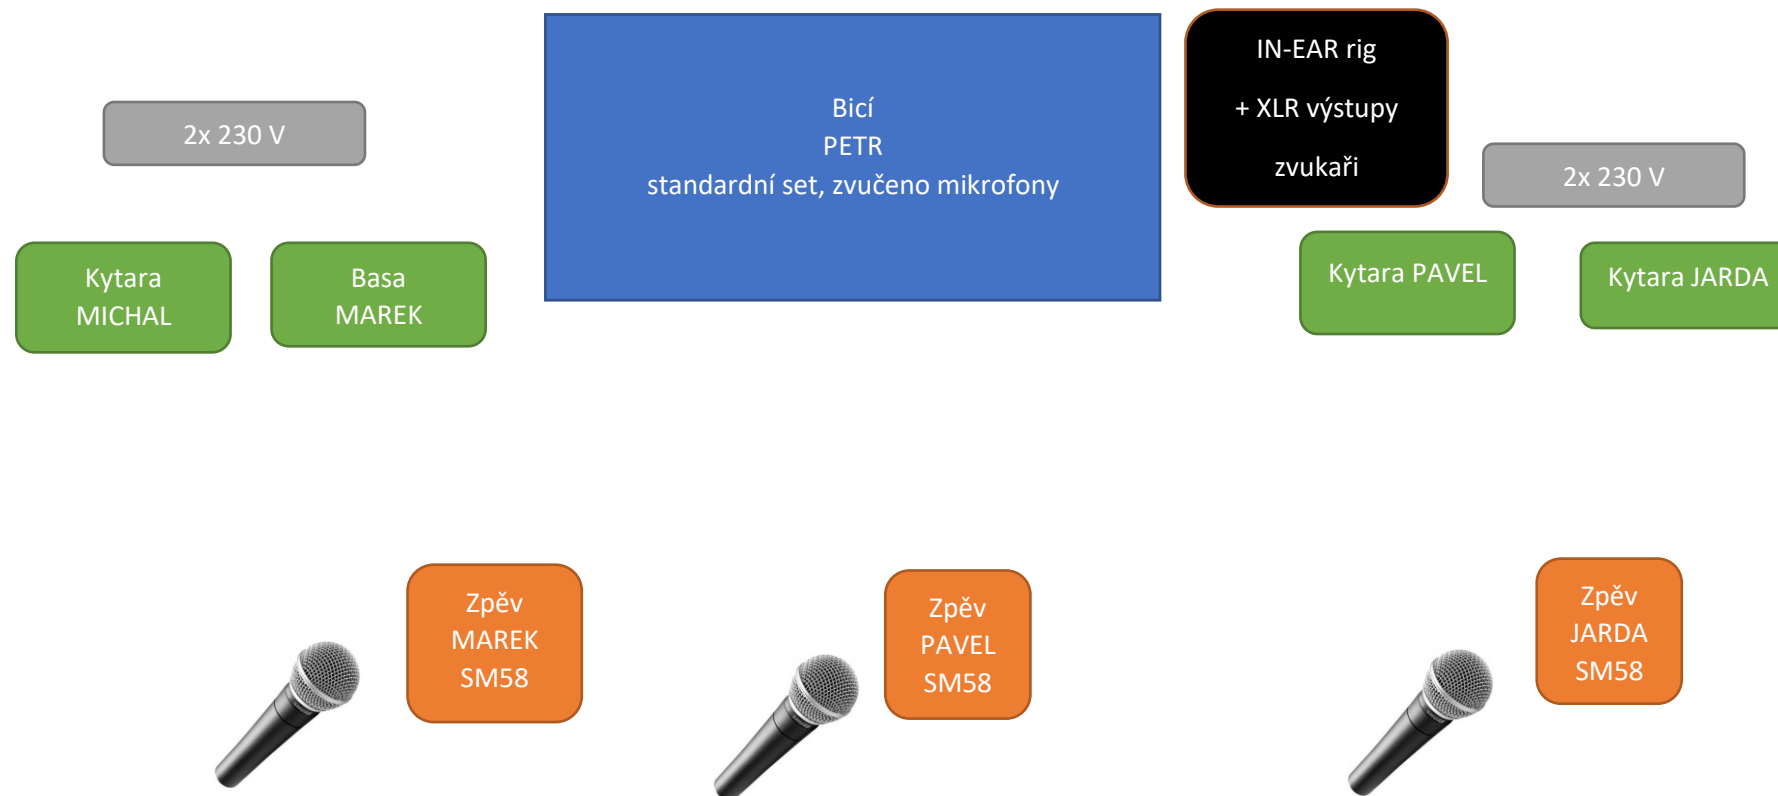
2x 230 V

Bicí
PETR
standardní set, zvučeno mikrofony

IN-EAR rig
+ XLR výstupy
zvukaři

2x 230 V

Kytara
MICHAL

Basa
MAREK

Kytara PAVEL

Kytara JARDA

Zpěv
MAREK
SM58

Zpěv
PAVEL
SM58

Zpěv
JARDA
SM58